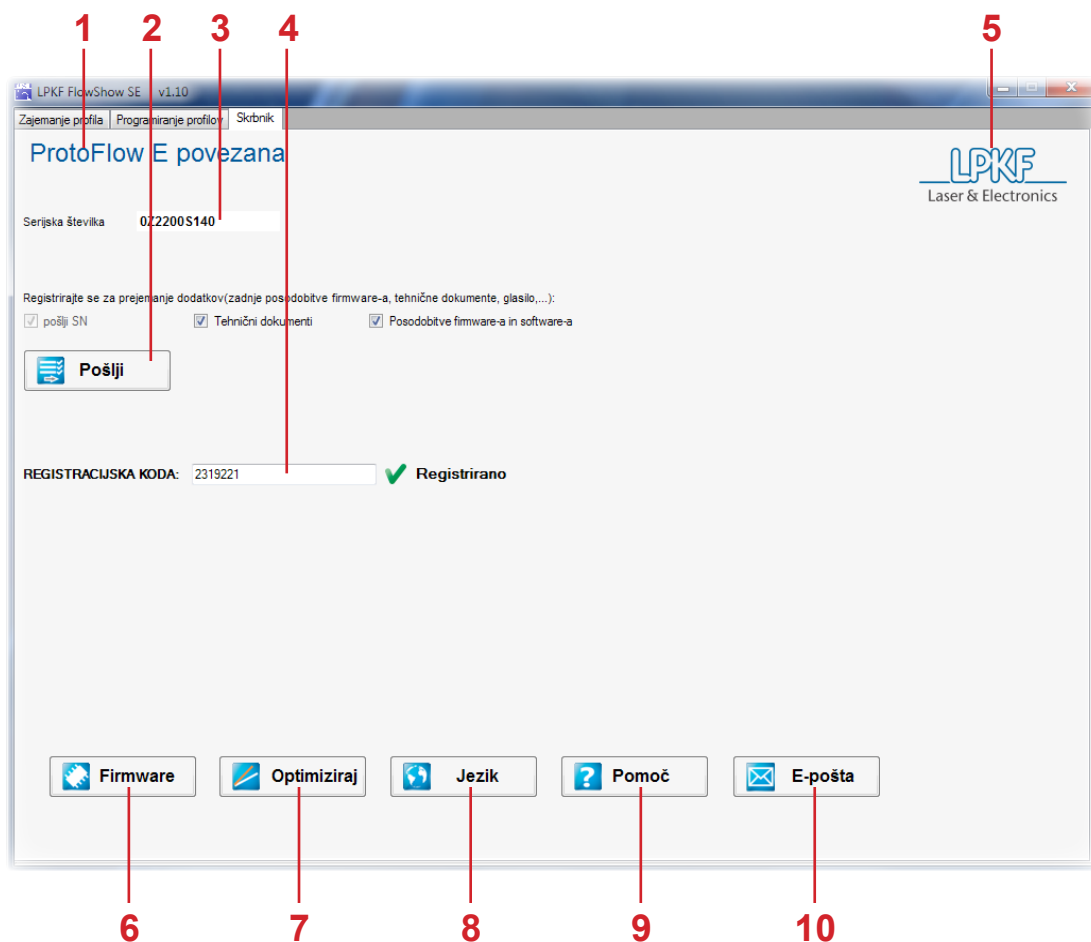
1 2 3 4 5

LPKF FlowShow SE v1.10

Zajemanje profila | Programiranje profilov | Skrbnik

ProtoFlow E povezana

LPKF
Laser & Electronics

Serijska številka 0Z2200S140

Registrirajte se za prejemanje dodatkov(zadnje posodobitve firmware-a, tehnične dokumente, glasilo,...):

pošlji SN Tehnični dokumenti Posodobitve firmware-a in software-a

Pošlji

REGISTRACIJSKA KODA: 2319221 Registrirano

Firmware Optimiziraj Jezik Pomoč E-pošta

6 7 8 9 10